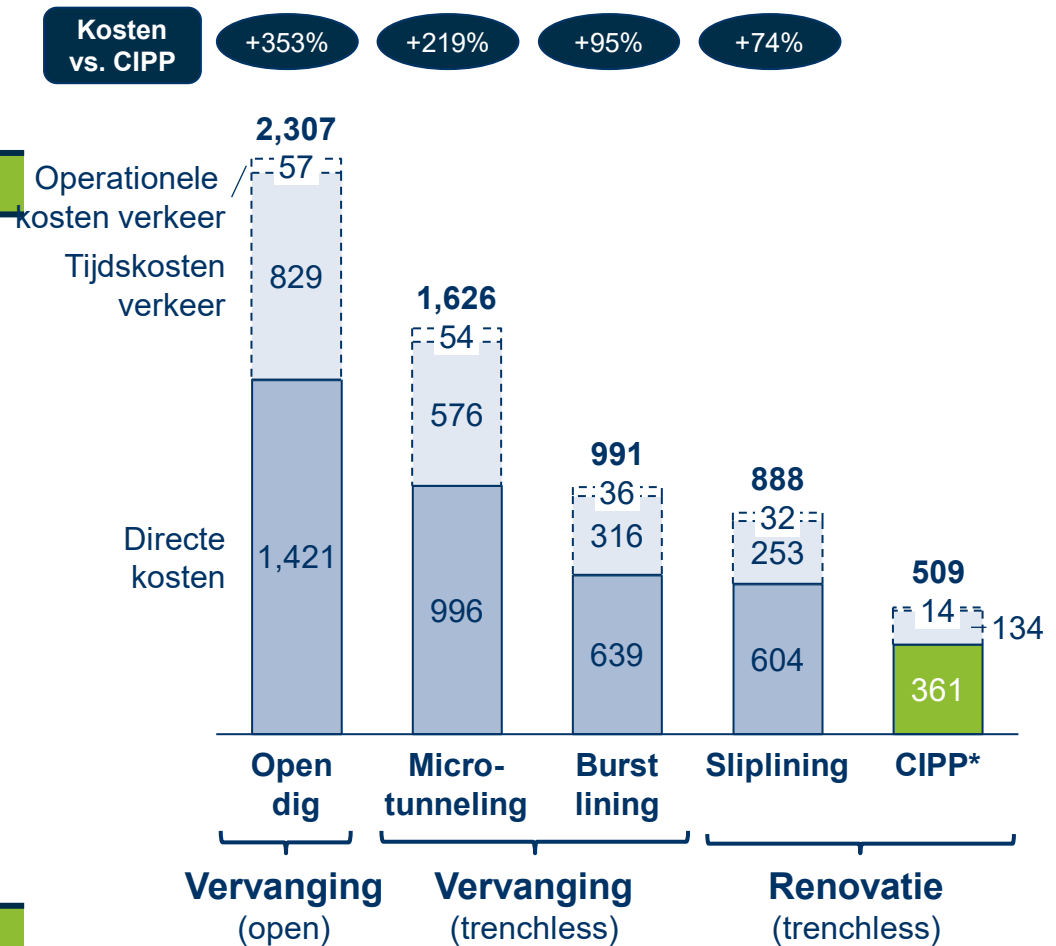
Kosten vs. CIPP

+353%

+219%

+95%

+74%

2,307

57

Operationele kosten verkeer

Tijdskosten verkeer

829

Directe kosten

1,421

1,626

54

576

996

991

36

316

639

888

32

253

604

509

14

134

361

Open dig

Micro-tunneling

Burst lining

Sliplining

CIPP*

Vervanging
(open)

Vervanging
(trenchless)

Renovatie
(trenchless)